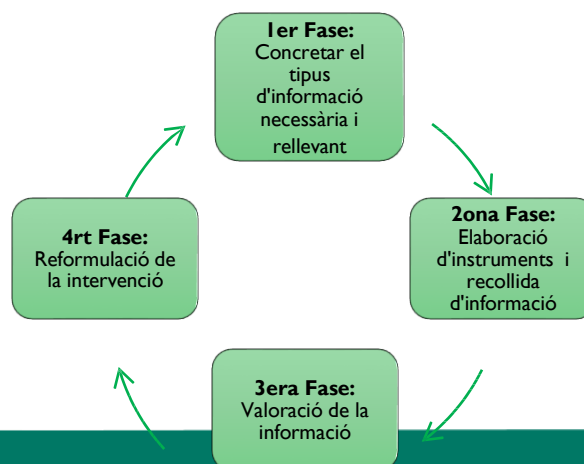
1er Fase:
Concretar el tipus d'informació necessària i rellevant

2ona Fase:
Elaboració d'instruments i recollida d'informació

3era Fase:
Valoració de la informació

4rt Fase:
Reformulació de la intervenció